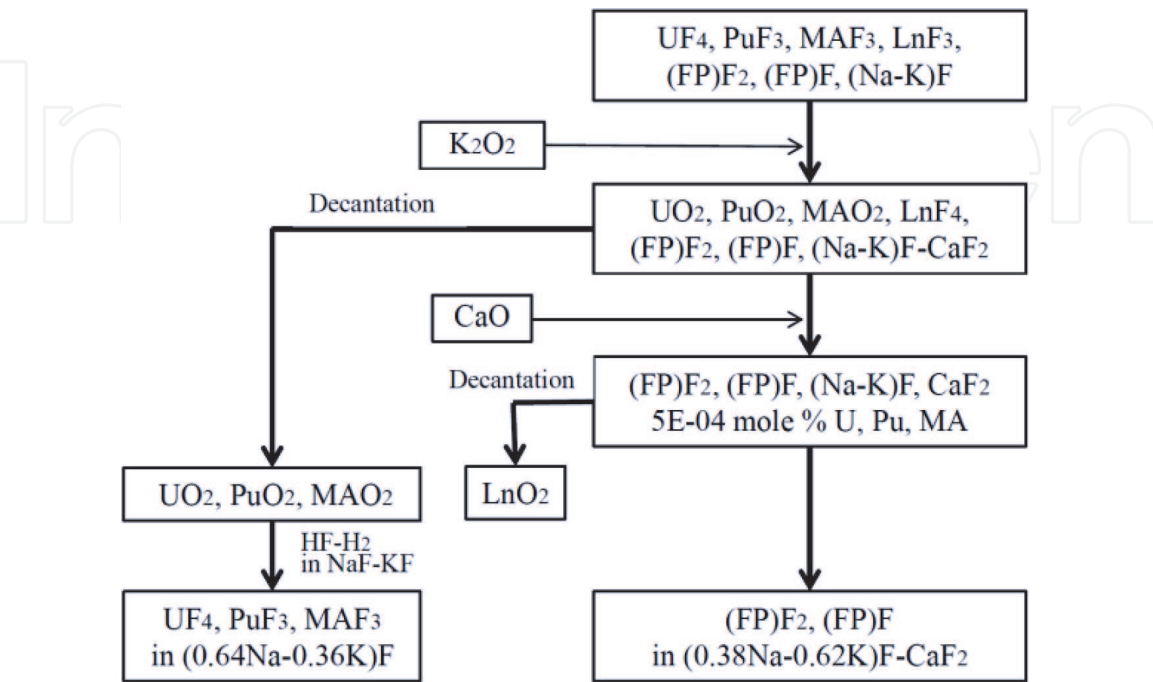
$UF_4$, $PuF_3$, $MAF_3$, $LnF_3$, $(FP)F_2$, (FP)F, (Na-K)F

$K_2O_2$

Decantation

$UO_2$, $PuO_2$, $MAO_2$, $LnF_4$, $(FP)F_2$, (FP)F, (Na-K)F-$CaF_2$

CaO

Decantation

$(FP)F_2$, (FP)F, (Na-K)F, $CaF_2$
5E-04 mole % U, Pu, MA

$UO_2$, $PuO_2$, $MAO_2$

$LnO_2$

HF-$H_2$
in NaF-KF

$UF_4$, $PuF_3$, $MAF_3$
in (0.64Na-0.36K)F

$(FP)F_2$, (FP)F
in (0.38Na-0.62K)F-$CaF_2$